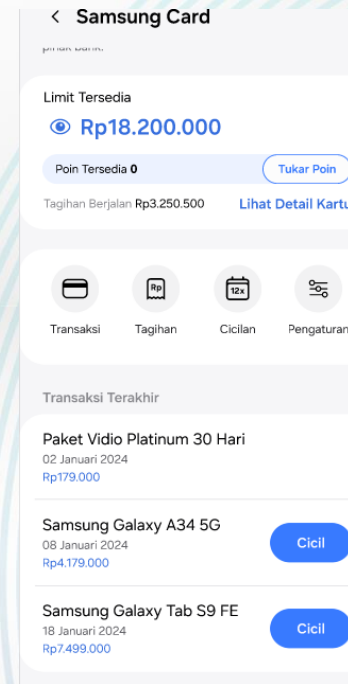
< Samsung Card

pihak bank.

Limit Tersedia

Rp18.200.000

Poin Tersedia 0

Tukar Poin

Tagihan Berjalan Rp3.250.500

Lihat Detail Kartu

Rp

12x

Transaksi

Tagihan

Cicilan

Pengaturan

Transaksi Terakhir

Paket Vidio Platinum 30 Hari
02 Januari 2024
Rp179.000

Samsung Galaxy A34 5G
08 Januari 2024
Rp4.179.000

Cicil

Samsung Galaxy Tab S9 FE
18 Januari 2024
Rp7.499.000

Cicil